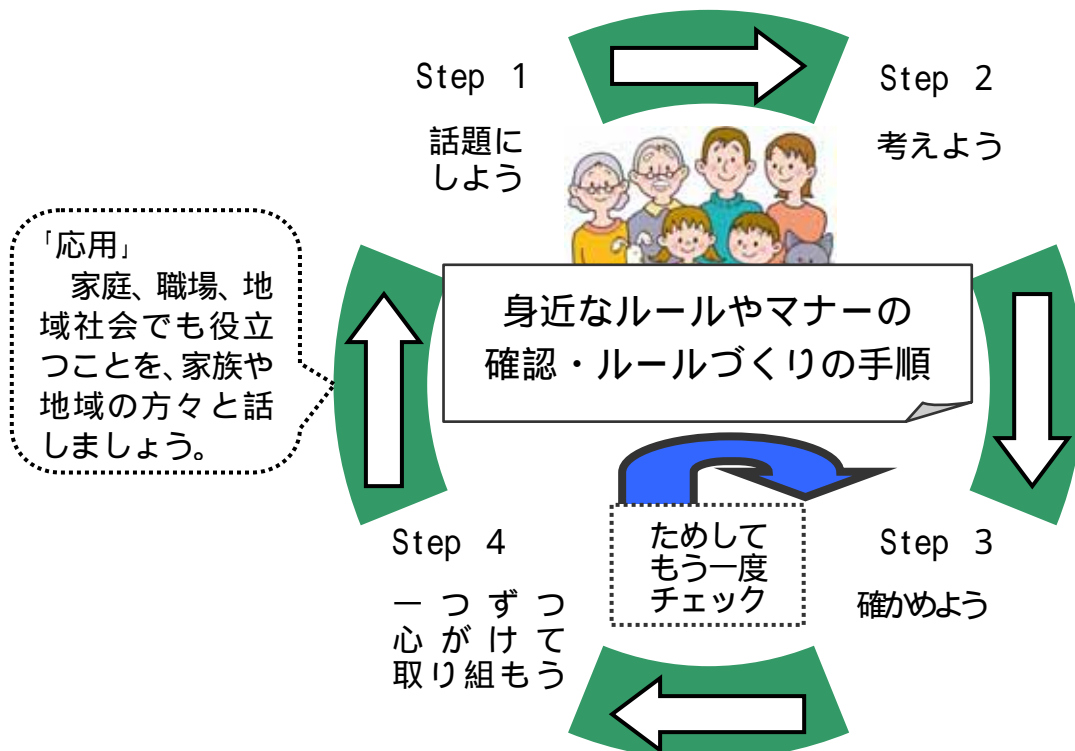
Step 1

話題にしよう

Step 2

考えよう

「応用」
家庭、職場、地域社会でも役立つことを、家族や地域の方々と話しましょう。

身近なルールやマナーの確認・ルールづくりの手順

Step 4

一つずつ心がけて取り組もう

ためしてもう一度チェック

Step 3

確かめよう